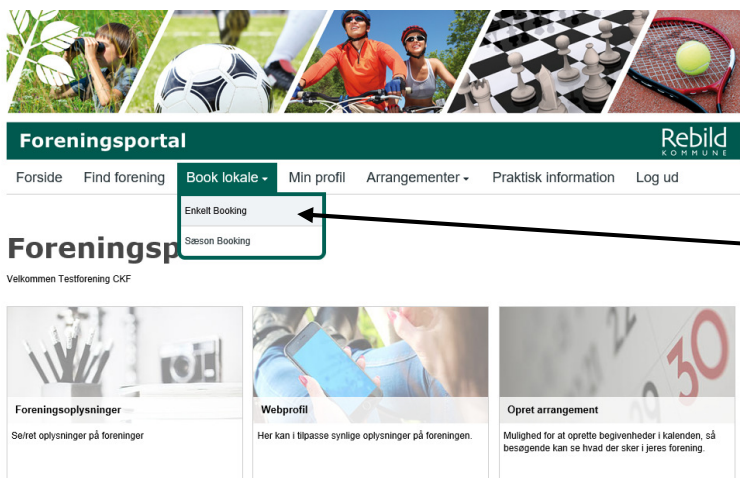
Foreningsportal

Rebild KOMMUNE

Forside
Find forening
Book lokale
Min profil
Arrangementer
Praktisk information
Log ud

Enkelt Booking
Sæson Booking

Foreningsp

Velkommen Testforening CKF

Foreningsoplysninger
Se/ret oplysninger på foreninger

Webprofil
Her kan i tilpasse synlige oplysninger på foreningen.

Opret arrangement
Mulighed for at oprette begivenheder i kalenden, så besøgende kan se hvad der sker i jeres forening.